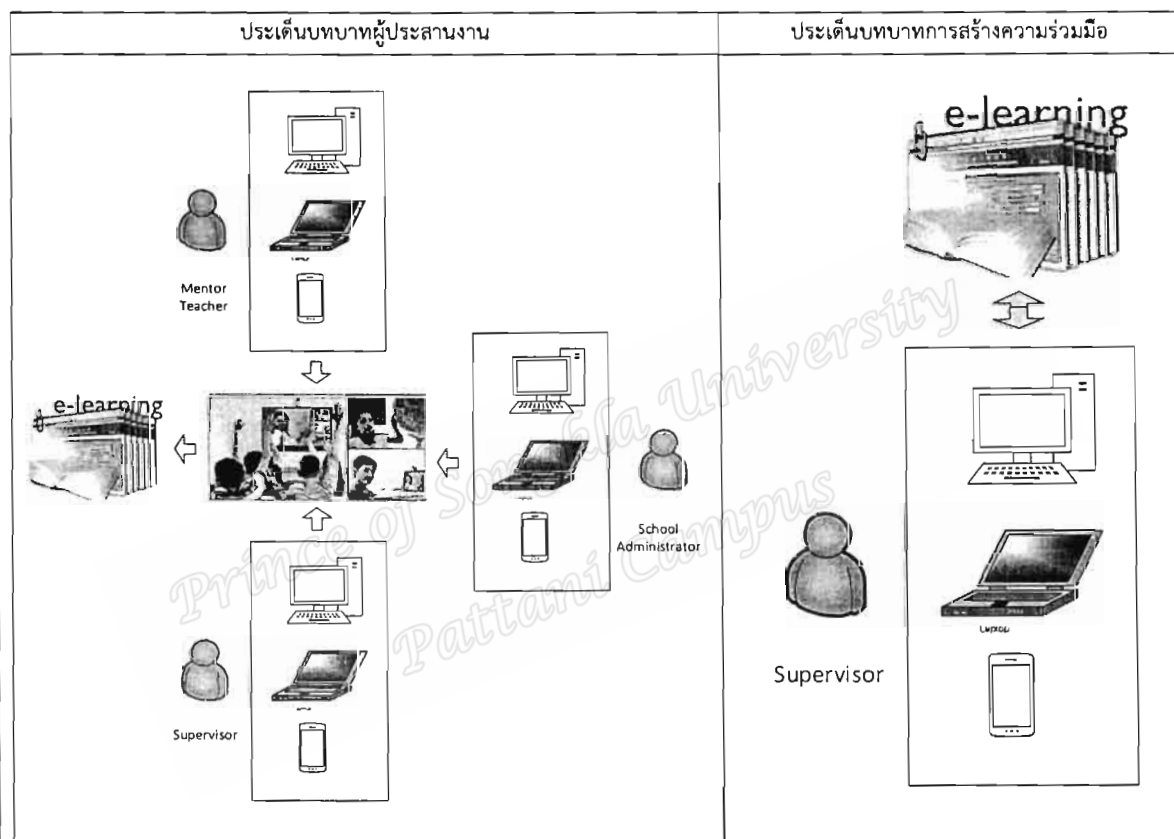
| ประเด็นบทบาทผู้ประสานงาน | ประเด็นบทบาทการสร้างความร่วมมือ |
|---|---|
| Mentor Teacher, e-learning, School Administrator, Supervisor | e-learning, Laptop, Supervisor |

Prince of Songkla University Pattani Campus